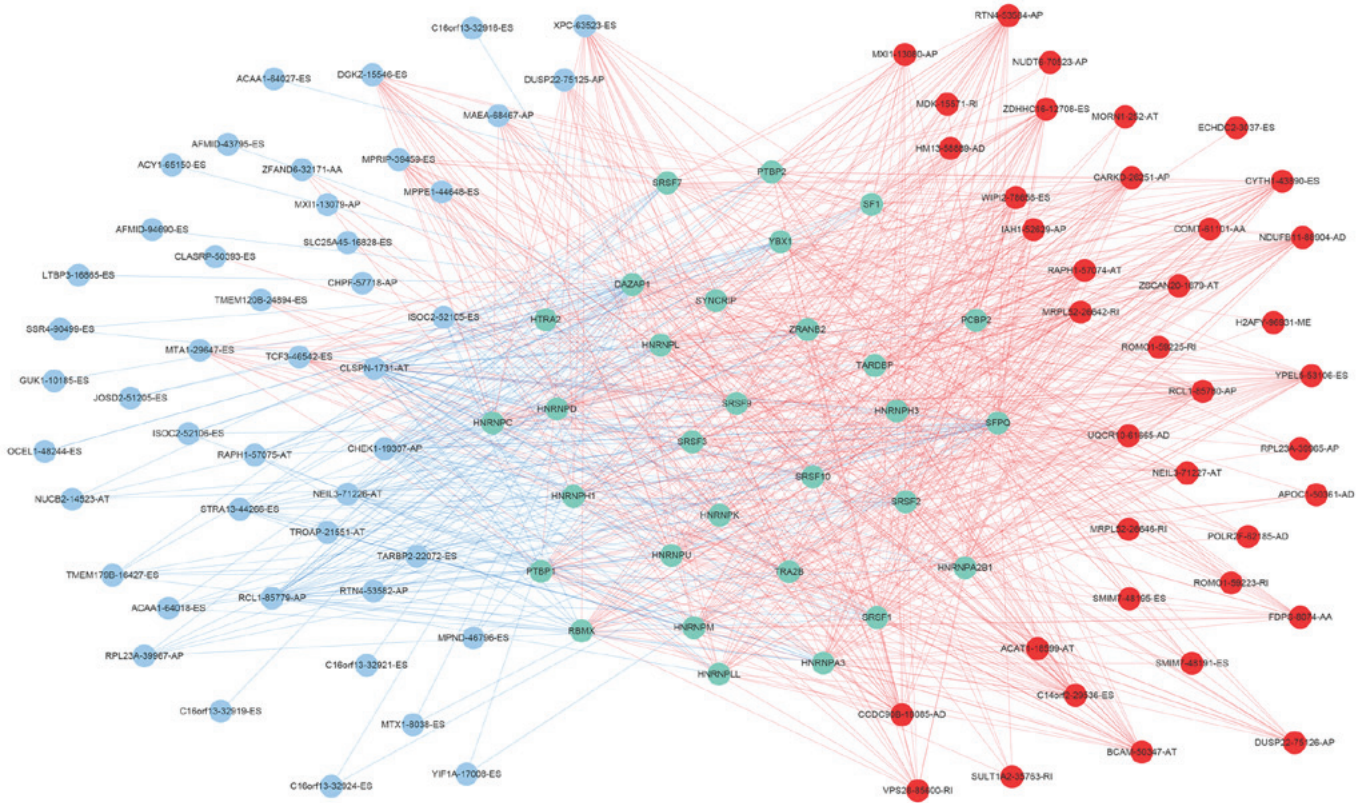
C16orf13-32918-ES
XPC-63523-ES
RTN4-53584-AP
MXI1-13080-AP
NUDT8-70523-AP
ACAA1-64027-ES
DGKZ-15546-ES
DUSP22-75125-AP
MDK-15871-RI
ZDHHC16-12708-ES
MORN1-262-AT
MAEA-68467-AP
HM13-58589-AD
ECHDC2-3037-ES
AFMID-43795-ES
ACY1-65150-ES
ZFAND6-32171-AA
MPRIP-39459-ES
SRSF7
PTBP2
CARKD-25251-AP
CYTH1-43890-ES
MXI1-13079-AP
MPPE1-44648-ES
SF1
WIPI2-78665-ES
IAH1-52629-AP
COMT-61101-AA
NDUFB11-89004-AD
AFMID-94690-ES
SLC25A45-16828-ES
YBX1
CLASRP-50093-ES
CHPF-57718-AP
DAZAP1
RAPH1-57074-AT
ZSCAN20-1879-AT
LTBP3-16665-ES
TMEM120B-24594-ES
SYNCRIP
H2AFY-96801-ME
SSR4-90499-ES
ISOC2-52105-ES
HTRA2
ZRANB2
PCBP2
MRPL52-26642-RI
MTA1-29647-ES
TCF3-46542-ES
HNRNPL
ROMO1-59225-RI
CLSPN-1731-AT
TARDBP
GUK1-10185-ES
HNRNPH3
YPEL5-53106-ES
JOSD2-51205-ES
HNRNPC
HNRNPD
SRSF9
RCL1-85780-AP
SFPQ
ISOC2-52106-ES
SRSF3
UQCR10-61665-AD
OCEL1-48244-ES
RAPH1-57075-AT
CHEK1-19307-AP
RPL23A-39965-AP
SRSF10
NEIL3-71227-AT
NUCB2-14523-AT
NEIL3-71226-AT
HNRNPH1
SRSF2
APOC1-50361-AD
STRA13-44266-ES
HNRNPK
MRPL52-26646-RI
TROAP-21551-AT
POLR2F-62185-AD
TARBP2-22072-ES
PTBP1
HNRNPU
TRA2B
HNRNPA2B1
TMEM170B-16427-ES
ROMO1-59223-RI
RCL1-85779-AP
RTN4-53582-AP
ACAA1-64018-ES
SMIM7-48105-ES
RBMX
HNRNPM
SRSF1
FDPS-8074-AA
MPND-46796-ES
ACAT1-18899-AT
RPL23A-39967-AP
HNRNPA3
SMIM7-48191-ES
C16orf13-32921-ES
HNRNPLL
C14orf2-28536-ES
C16orf13-32919-ES
CCDC90B-18085-AD
MTX1-8038-ES
BCAM-50347-AT
DUSP22-75126-AP
YIF1A-17008-ES
C16orf13-32924-ES
VPS28-85800-RI
SULT1A2-35763-RI